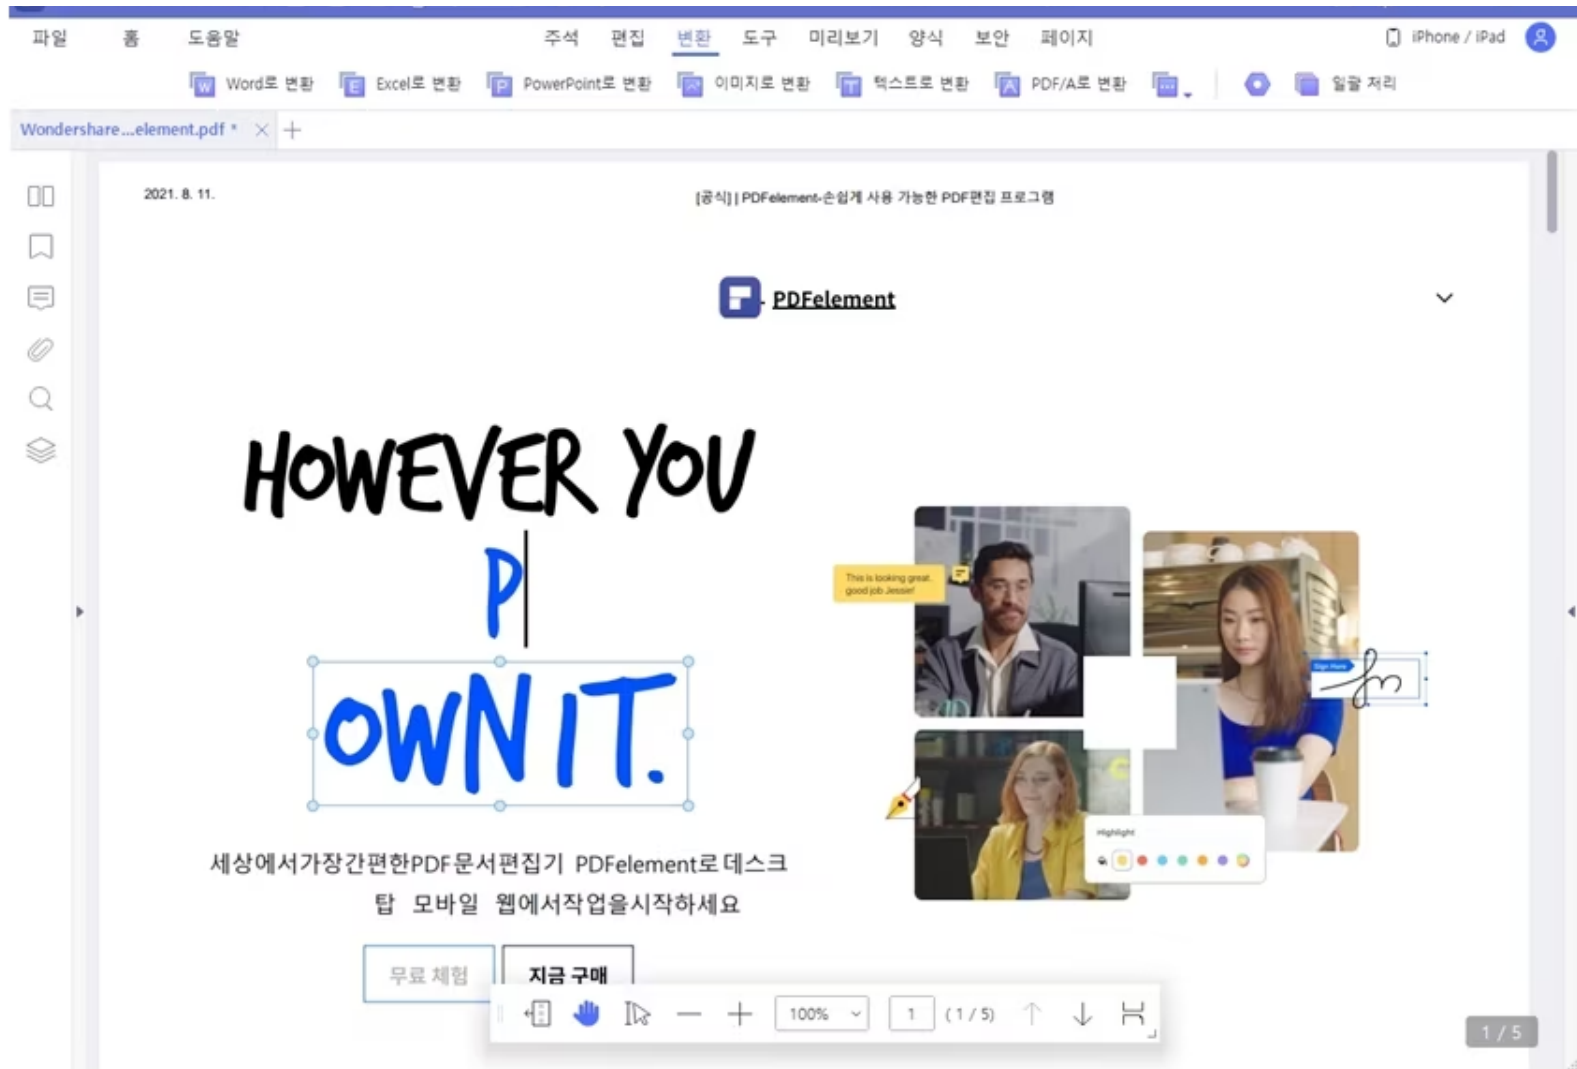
파일 홈 도움말 주석 편집 변환 도구 미리보기 양식 보안 페이지 iPhone / iPad

Word로 변환 Excel로 변환 PowerPoint로 변환 이미지로 변환 텍스트로 변환 PDF/A로 변환 일괄 처리

Wondershare...element.pdf *

2021. 8. 11. [공식] | PDFelement-손쉽게 사용 가능한 PDF편집 프로그램

PDFelement

HOWEVER YOU
P
OWN IT.

This is looking great, good job Jessie!

Sign Here

Highlight

세상에서가장간편한PDF문서편집기 PDFelement로 데스크탑 모바일 웹에서작업을시작하세요

무료 체험 지금 구매

100% 1 ( 1 / 5)

1 / 5